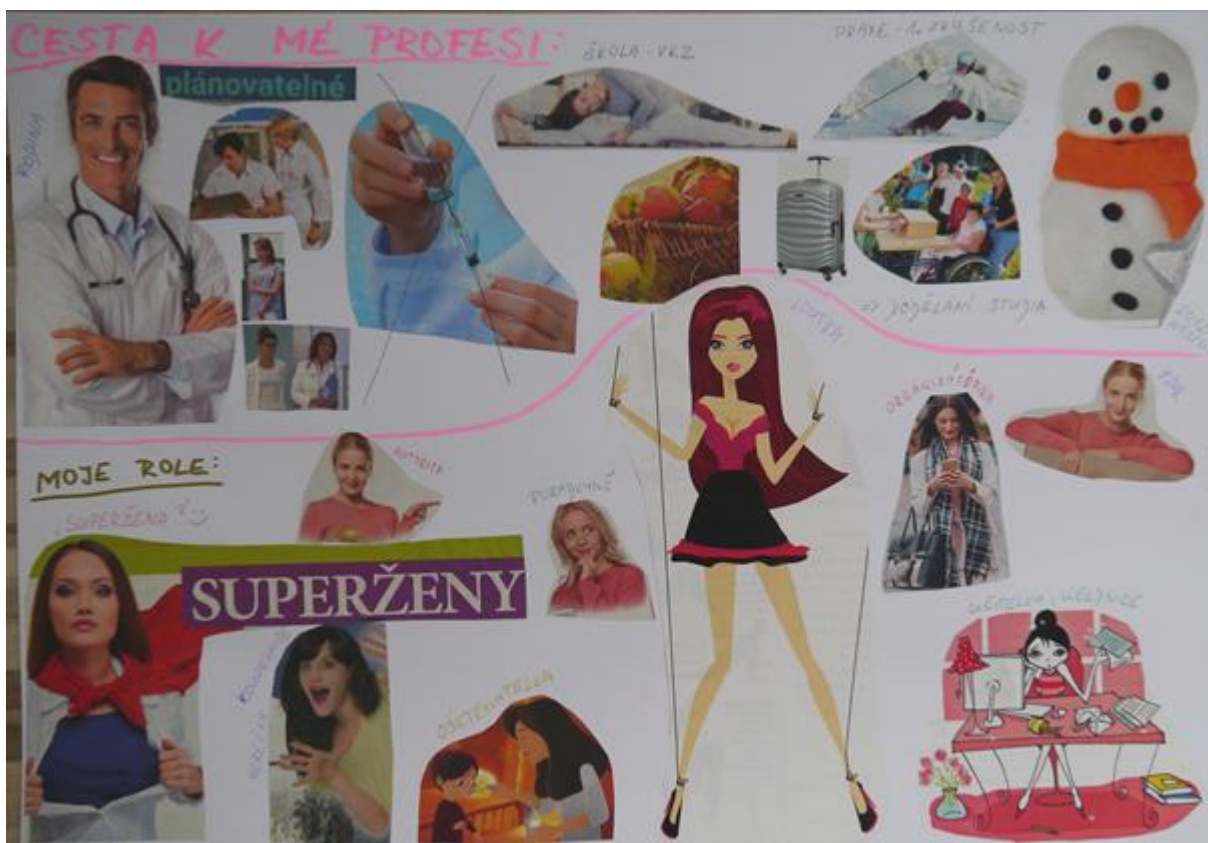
CESTA K MÉ PROFESI:

plánovatelné

RODINA

ŠKOLA - VKZ

PRAXE - 1. ZKUŠENOST

=> DODĚLÁNÍ STUDIA

LOUTKA

ZDRAVOTNICE

ORGANIZÉRKA

FYZ

MOJE ROLE:

SUPERŽENA

AUTORITA

DUMBOVÁNÍ

SUPERŽENY

KAMARÁDKA

VYCHOVATELKA

UČITELKA - UČEBNICE